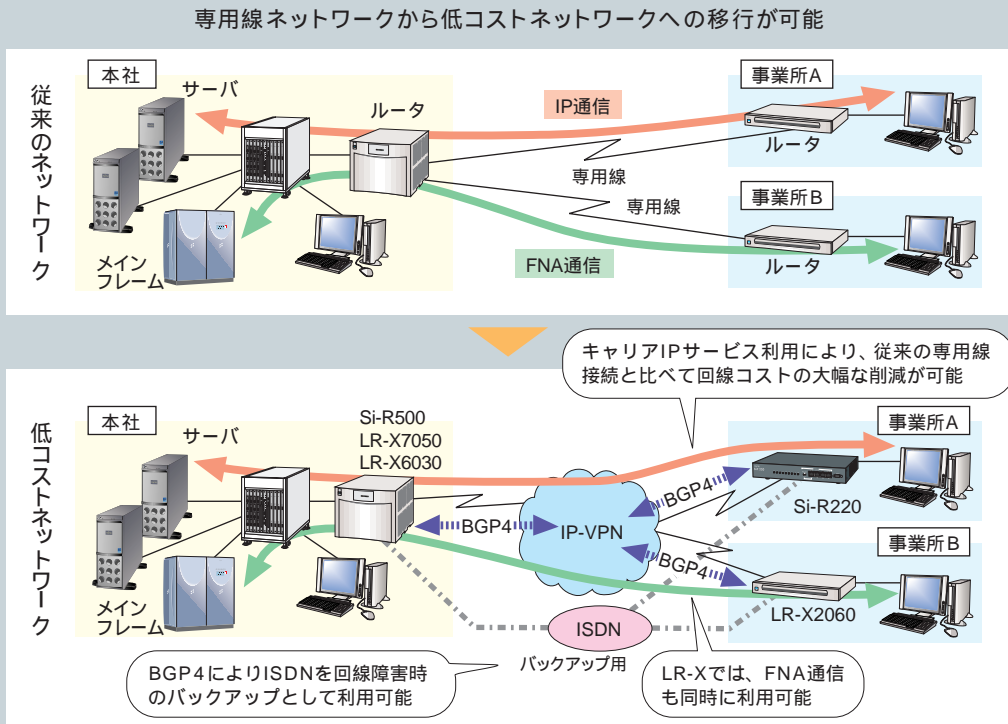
専用線ネットワークから低コストネットワークへの移行が可能

従来のネットワーク

本社

サーバ

ルータ

IP通信

事業所A

ルータ

専用線

専用線

事業所B

ルータ

FNA通信

メインフレーム

キャリアIPサービス利用により、従来の専用線接続と比べて回線コストの大幅な削減が可能

低コストネットワーク

本社

サーバ

Si-R500
LR-X7050
LR-X6030

事業所A

BGP4

Si-R220

BGP4

IP-VPN

BGP4

事業所B

LR-X2060

メインフレーム

ISDN

バックアップ用

BGP4によりISDNを回線障害時のバックアップとして利用可能

LR-Xでは、FNA通信も同時に利用可能